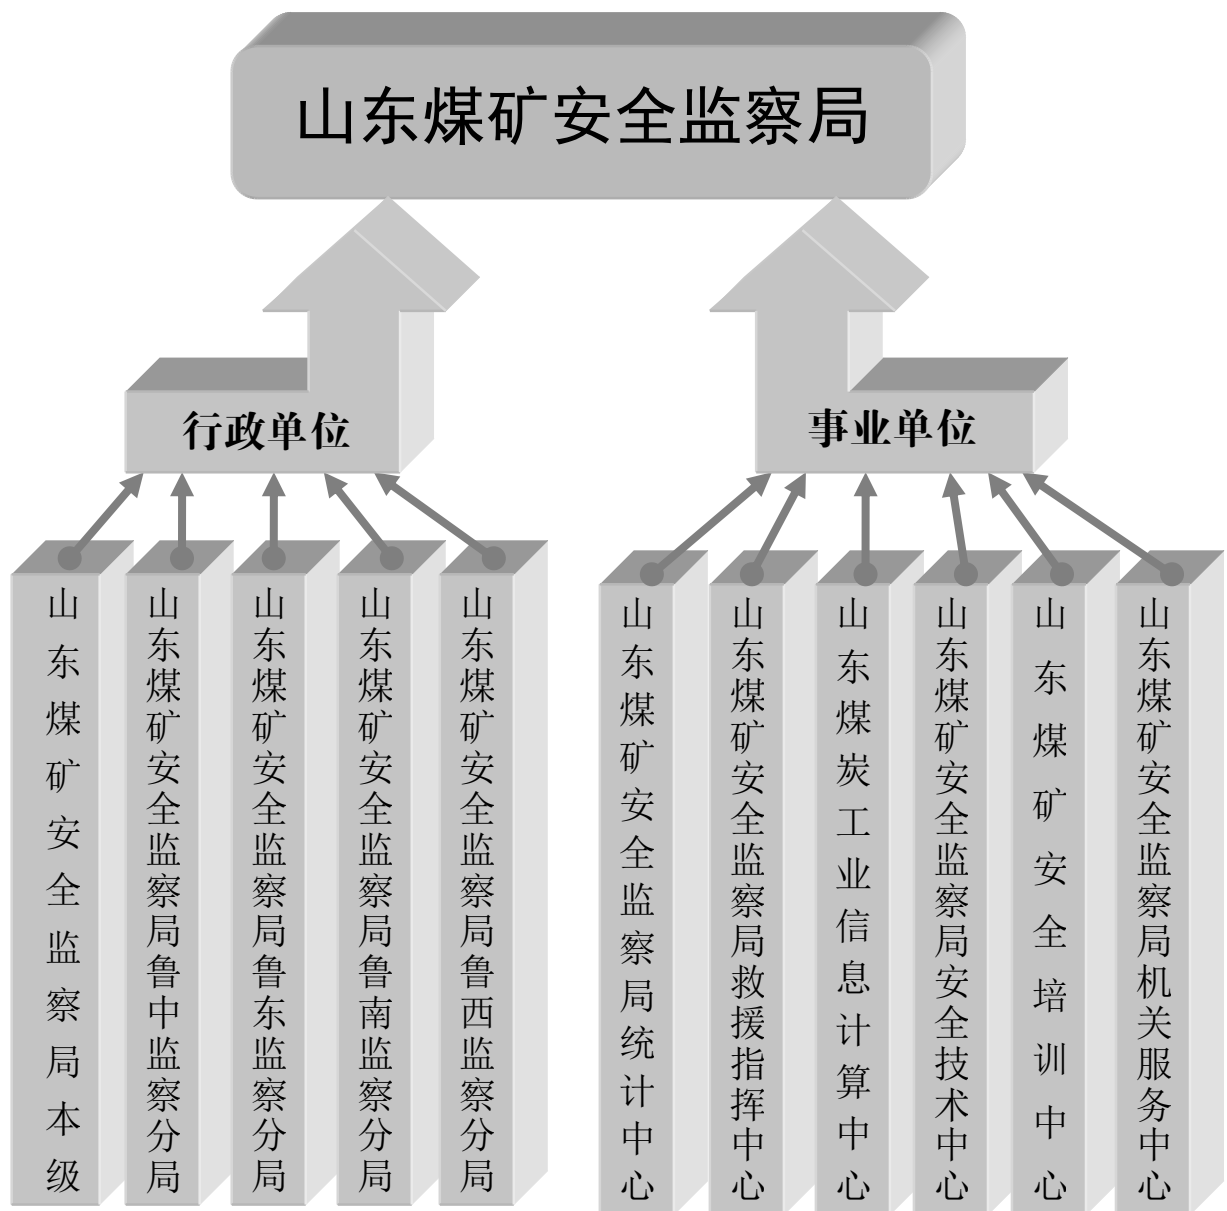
山东煤矿安全监察局

行政单位

事业单位

山东煤矿安全监察局本级

山东煤矿安全监察局鲁中监察分局

山东煤矿安全监察局鲁东监察分局

山东煤矿安全监察局鲁南监察分局

山东煤矿安全监察局鲁西监察分局

山东煤矿安全监察局统计中心

山东煤矿安全监察局救援指挥中心

山东煤炭工业信息计算中心

山东煤矿安全监察局安全技术中心

山东煤矿安全培训中心

山东煤矿安全监察局机关服务中心